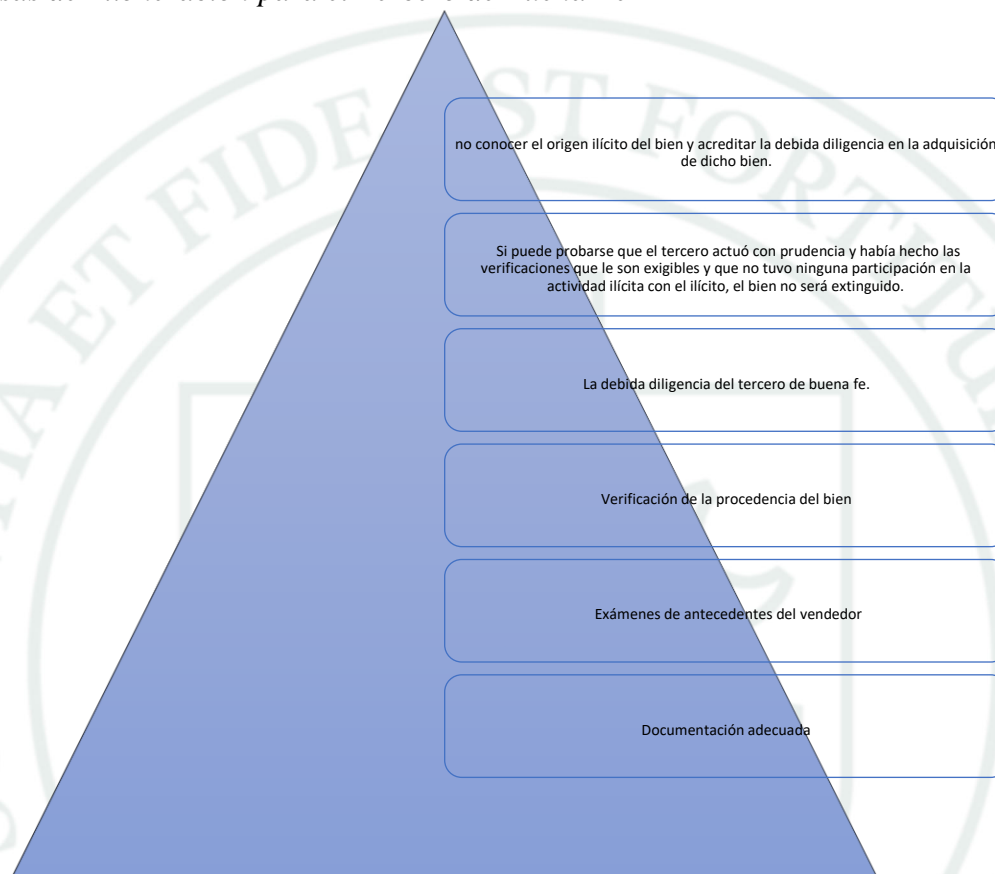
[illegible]

no conocer el origen ilícito del bien y acreditar la debida diligencia en la adquisición de dicho bien.

Si puede probarse que el tercero actuó con prudencia y había hecho las verificaciones que le son exigibles y que no tuvo ninguna participación en la actividad ilícita con el ilícito, el bien no será extinguido.

La debida diligencia del tercero de buena fe.

Verificación de la procedencia del bien

Exámenes de antecedentes del vendedor

Documentación adecuada